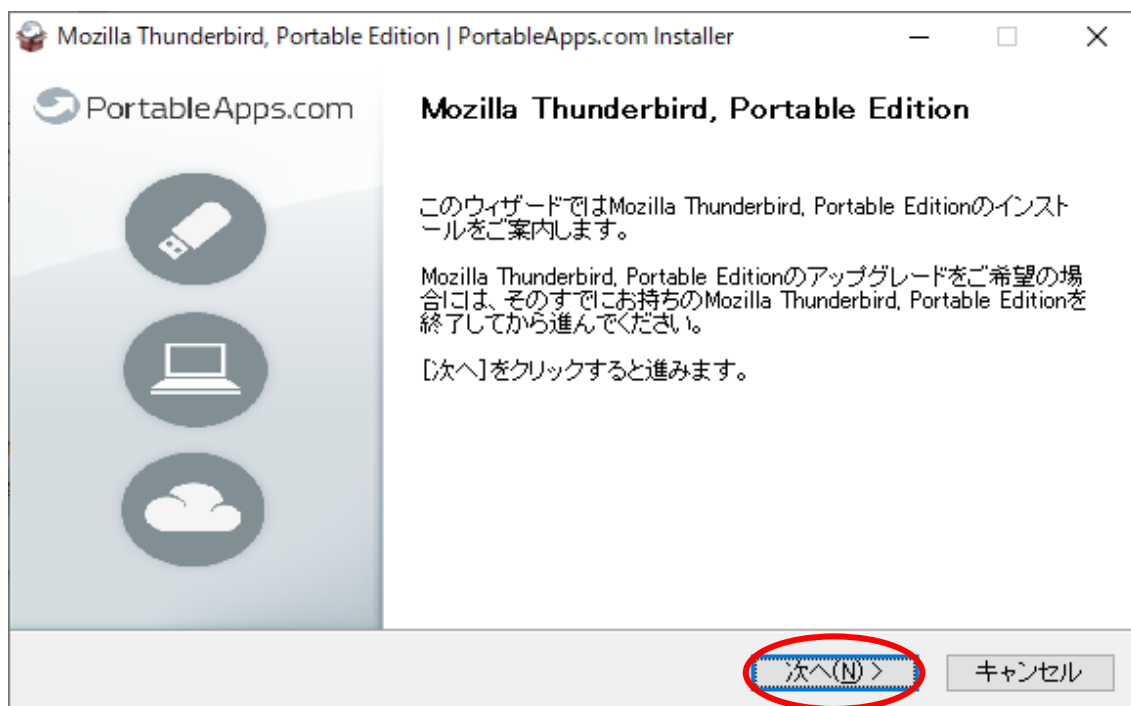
Mozilla Thunderbird, Portable Edition | PortableApps.com Installer

PortableApps.com

Mozilla Thunderbird, Portable Edition

このウィザードではMozilla Thunderbird, Portable Editionのインストールをご案内します。

Mozilla Thunderbird, Portable Editionのアップグレードをご希望の場合には、そのすでにお持ちのMozilla Thunderbird, Portable Editionを終了してから進んでください。

[次へ]をクリックすると進みます。

次へ(N) >

キャンセル